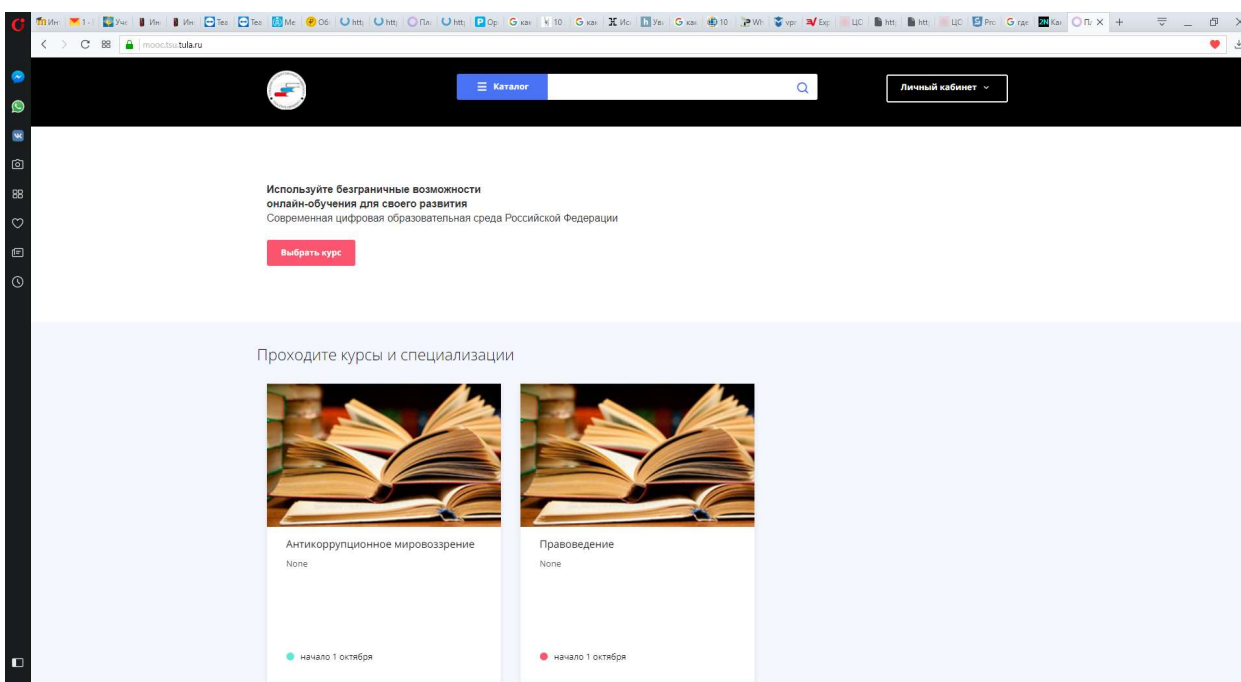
mooc.tsu.tula.ru

Каталог

Личный кабинет

Используйте безграничные возможности онлайн-обучения для своего развития
Современная цифровая образовательная среда Российской Федерации

Выбрать курс

Проходите курсы и специализации

Антикоррупционное мировоззрение
None
начало 1 октября

Правоведение
None
начало 1 октября